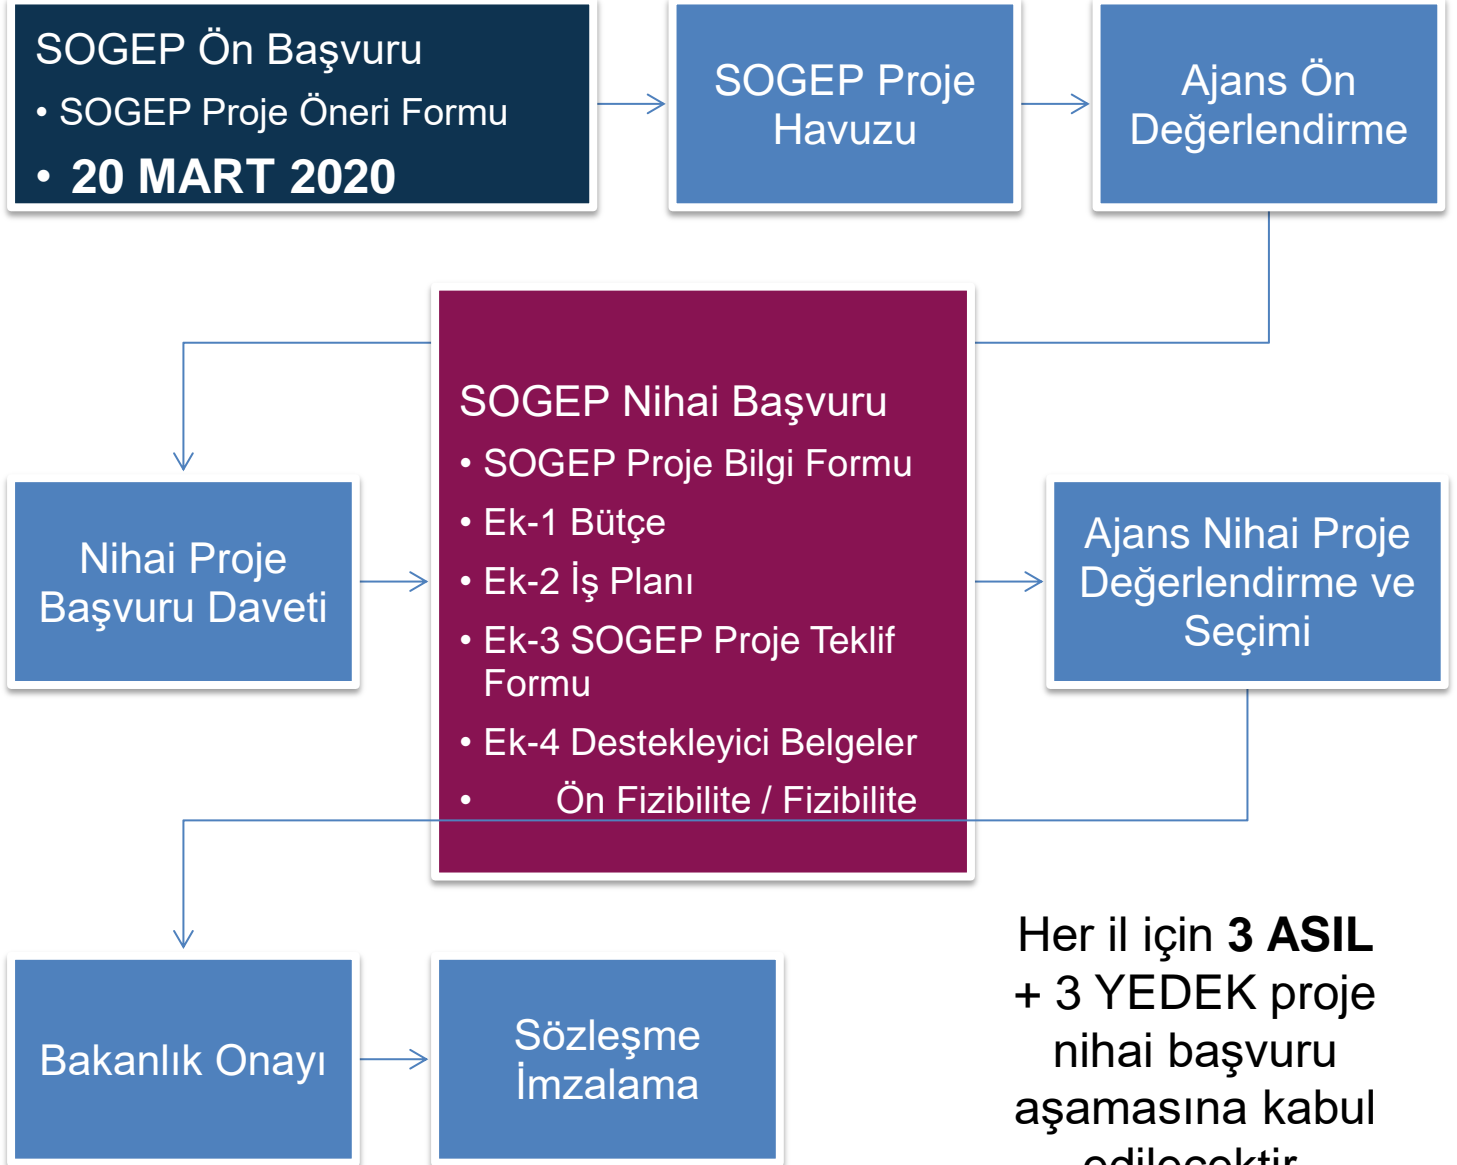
SOGEP Ön Başvuru
• SOGEP Proje Öneri Formu
• 20 MART 2020

SOGEP Proje Havuzu

Ajans Ön Değerlendirme

SOGEP Nihai Başvuru
• SOGEP Proje Bilgi Formu
• Ek-1 Bütçe
• Ek-2 İş Planı
• Ek-3 SOGEP Proje Teklif Formu
• Ek-4 Destekleyici Belgeler
• Ön Fizibilite / Fizibilite

Nihai Proje Başvuru Daveti

Ajans Nihai Proje Değerlendirme ve Seçimi

Bakanlık Onayı

Sözleşme İmzalama

Her il için **3 ASIL** + 3 YEDEK proje nihai başvuru aşamasına kabul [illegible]